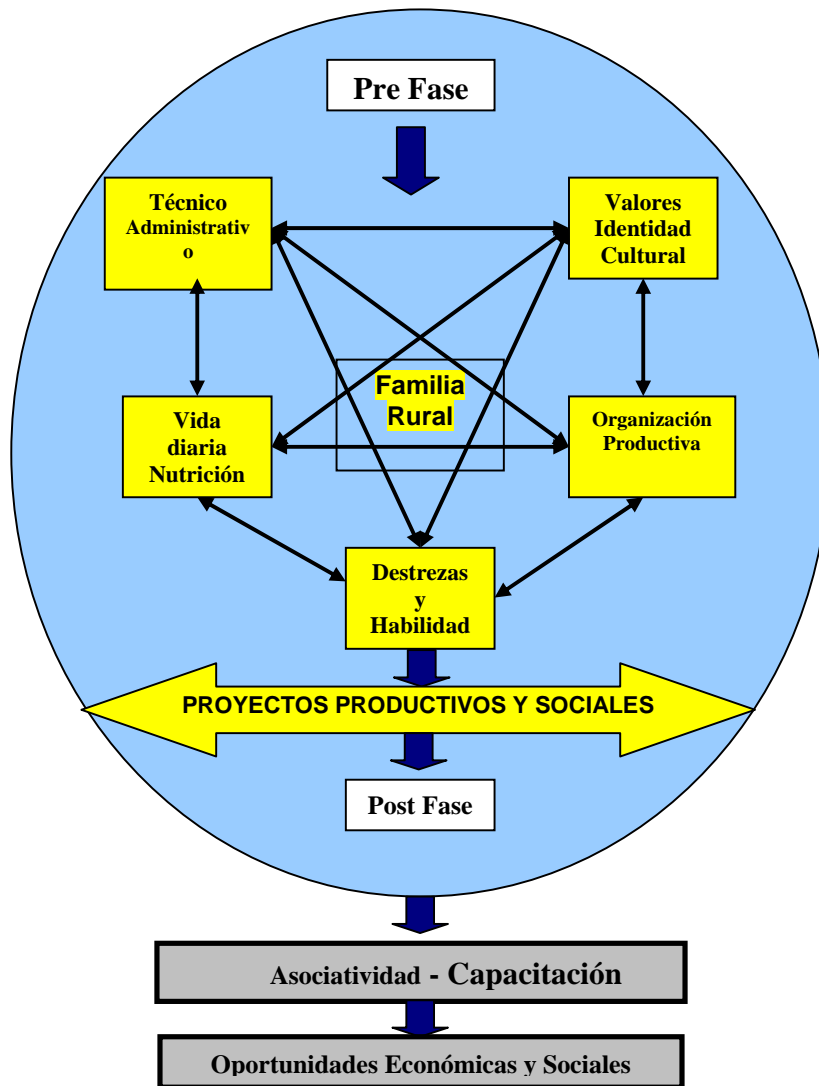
Pre Fase

Técnico Administrativo

Valores Identidad Cultural

Familia Rural

Vida diaria Nutrición

Organización Productiva

Destrezas y Habilidad

PROYECTOS PRODUCTIVOS Y SOCIALES

Post Fase

Asociatividad - Capacitación

Oportunidades Económicas y Sociales